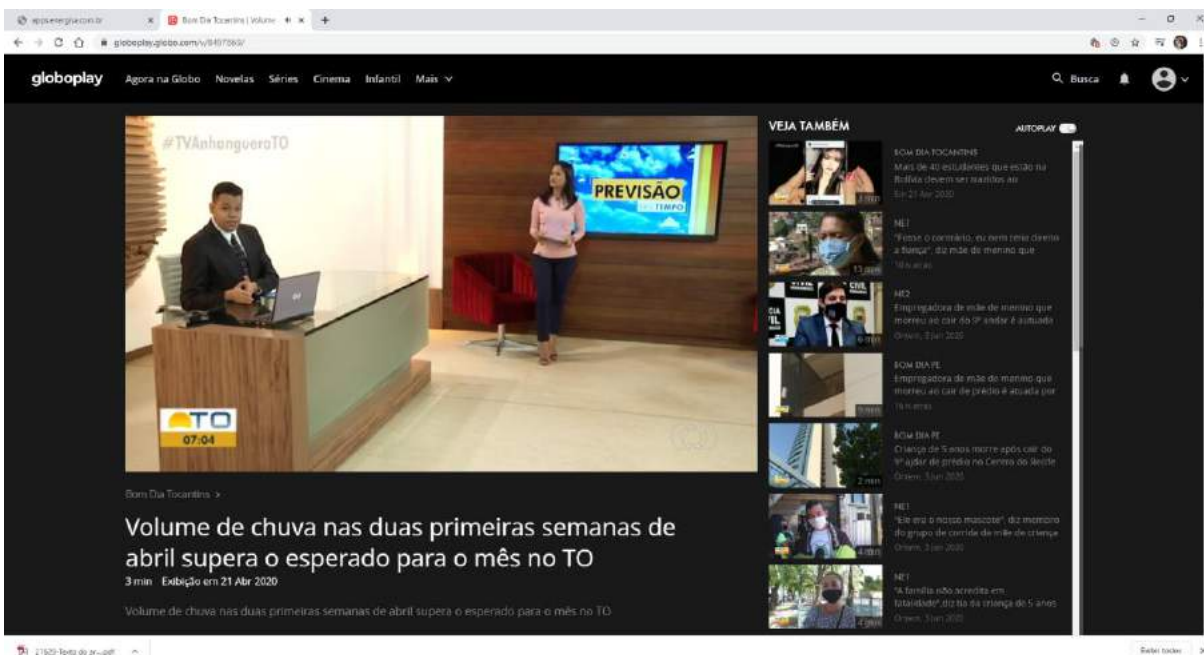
appsenergia.com.br
Bom Dia Tocantins | Volume
globoplay.globo.com/v/8497569/

globoplay Agora na Globo Novelas Séries Cinema Infantil Mais

Busca

#TVAnhangueraTO

PREVISÃO TEMPO

TO 07:04

VEJA TAMBÉM AUTOPLAY

BOM DIA TOCANTINS
Mais de 40 estudantes que estão na Bolívia devem ser trazidos ao
Em 21 Abr 2020
2 min

NE1
"Fosse o contrário, eu nem teria direito à fiança", diz mãe de menino que
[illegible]
13 min

NE2
Empregadora de mãe de menino que morreu ao cair do 9º andar é autuada
Ontem, 3 Jun 2020
6 min

BOM DIA PE
Empregadora de mãe de menino que morreu ao cair de prédio é atuada por
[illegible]
5 min

BOM DIA PE
Criança de 5 anos morre após cair do 9º andar de prédio no Centro do Recife
Ontem, 3 Jun 2020
2 min

NE1
"Ele era o nosso mascote", diz membro do grupo de corrida da mãe de criança
Ontem, 3 Jun 2020
4 min

NE1
"A família não acredita em fatalidade", diz tia da criança de 5 anos
Ontem, 3 Jun 2020
4 min

Bom Dia Tocantins >

Volume de chuva nas duas primeiras semanas de abril supera o esperado para o mês no TO

3 min Exibição em 21 Abr 2020

Volume de chuva nas duas primeiras semanas de abril supera o esperado para o mês no TO

21625-Texto do ar....pdf
Exibir todos